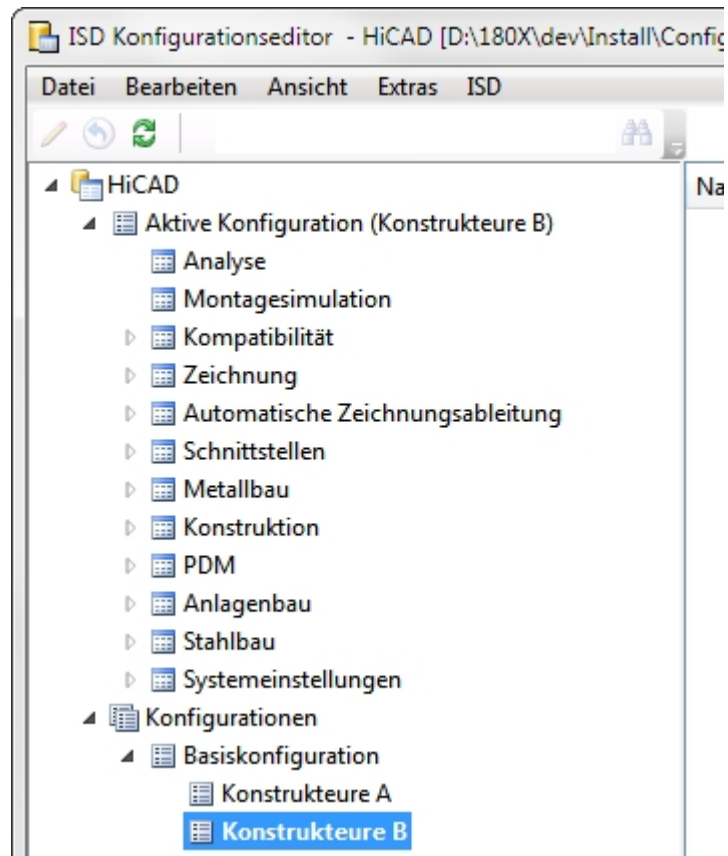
ISD Konfigurationseditor - HiCAD [D:\180X\dev\Install\Config

Datei Bearbeiten Ansicht Extras ISD

HiCAD
Aktive Konfiguration (Konstrukteure B)
Analyse
Montagesimulation
Kompatibilität
Zeichnung
Automatische Zeichnungsableitung
Schnittstellen
Metallbau
Konstruktion
PDM
Anlagenbau
Stahlbau
Systemeinstellungen
Konfigurationen
Basiskonfiguration
Konstrukteure A
Konstrukteure B

Na